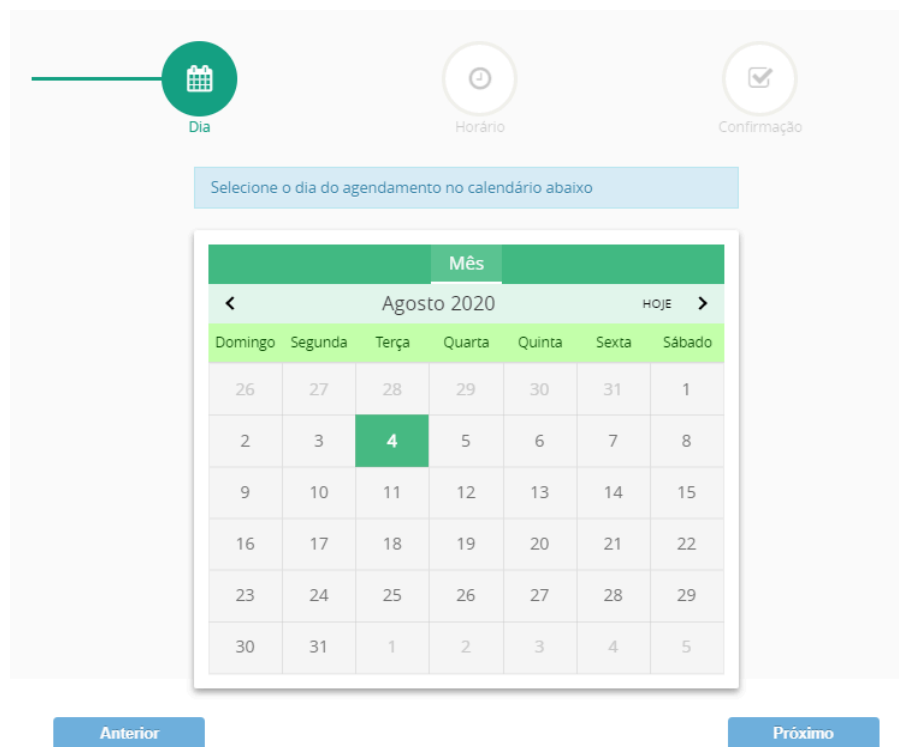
Dia

Horário

Confirmação

Selecione o dia do agendamento no calendário abaixo

Mês

‹ Agosto 2020 HOJE ›

| Domingo | Segunda | Terça | Quarta | Quinta | Sexta | Sábado |
|---|---|---|---|---|---|---|
| 26 | 27 | 28 | 29 | 30 | 31 | 1 |
| 2 | 3 | 4 | 5 | 6 | 7 | 8 |
| 9 | 10 | 11 | 12 | 13 | 14 | 15 |
| 16 | 17 | 18 | 19 | 20 | 21 | 22 |
| 23 | 24 | 25 | 26 | 27 | 28 | 29 |
| 30 | 31 | 1 | 2 | 3 | 4 | 5 |

Anterior

Próximo